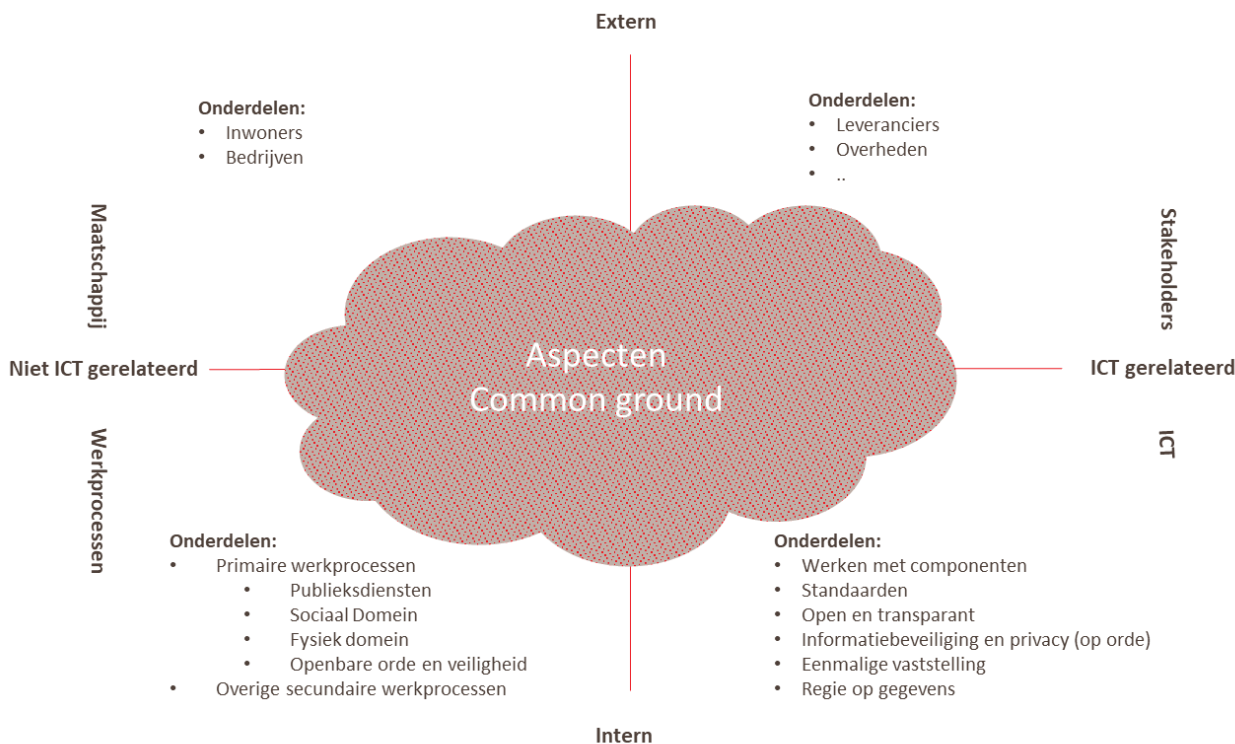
Extern

Onderdelen:
- Inwoners
- Bedrijven

Onderdelen:
- Leveranciers
- Overheden
- ..

Maatschappij

Stakeholders

Niet ICT gerelateerd

Aspecten
Common ground

ICT gerelateerd

Werkprocessen

ICT

Onderdelen:
- Primaire werkprocessen
  - Publieksdiensten
  - Sociaal Domein
  - Fysiek domein
  - Openbare orde en veiligheid
- Overige secundaire werkprocessen

Onderdelen:
- Werken met componenten
- Standaarden
- Open en transparant
- Informatiebeveiliging en privacy (op orde)
- Eenmalige vaststelling
- Regie op gegevens

Intern